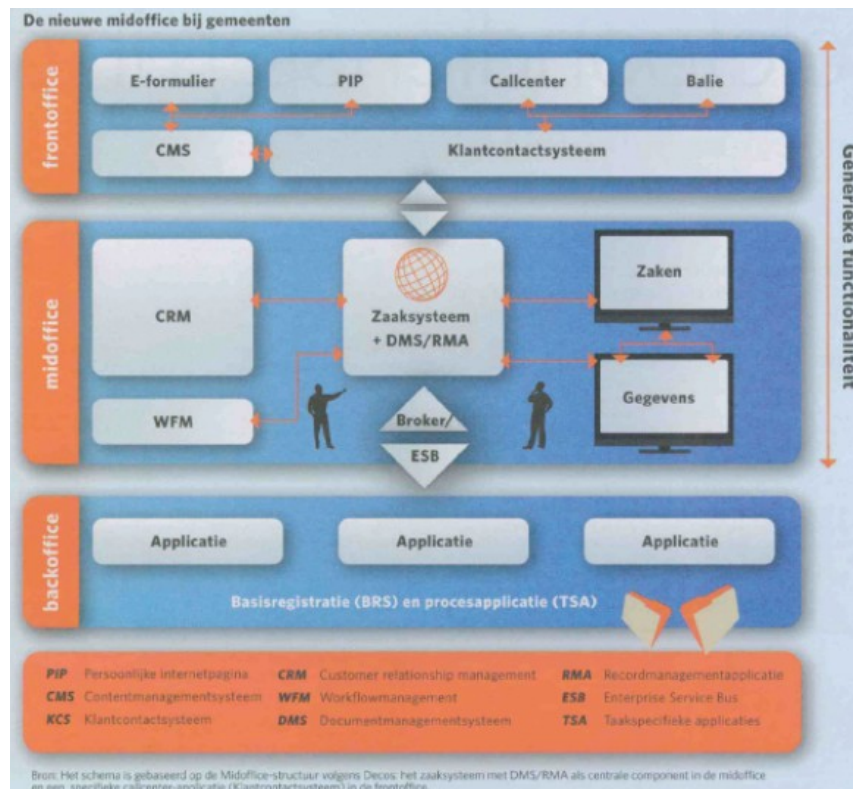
De nieuwe midoffice bij gemeenten

frontoffice

E-formulier

PIP

Callcenter

Balie

CMS

Klantcontactsysteem

Generieke functionaliteit

midoffice

CRM

Zaaksysteem + DMS/RMA

Zaken

Gegevens

WFM

Broker/ ESB

backoffice

Applicatie

Applicatie

Applicatie

Basisregistratie (BRS) en procesapplicatie (TSA)

| | | | | | |
|---|---|---|---|---|---|
| PIP | Persoonlijke internetpagina | CRM | Customer relationship management | RMA | Recordmanagementapplicatie |
| CMS | Contentmanagementsysteem | WFM | Workflowmanagement | ESB | Enterprise Service Bus |
| KCS | Klantcontactsysteem | DMS | Documentmanagementsysteem | TSA | Taakspecifieke applicaties |

Bron: Het schema is gebaseerd op de Midoffice-structuur volgens Decos: het zaaksysteem met DMS/RMA als centrale component in de midoffice en een specifieke callcenter-applicatie (Klantcontactsysteem) in de frontoffice.